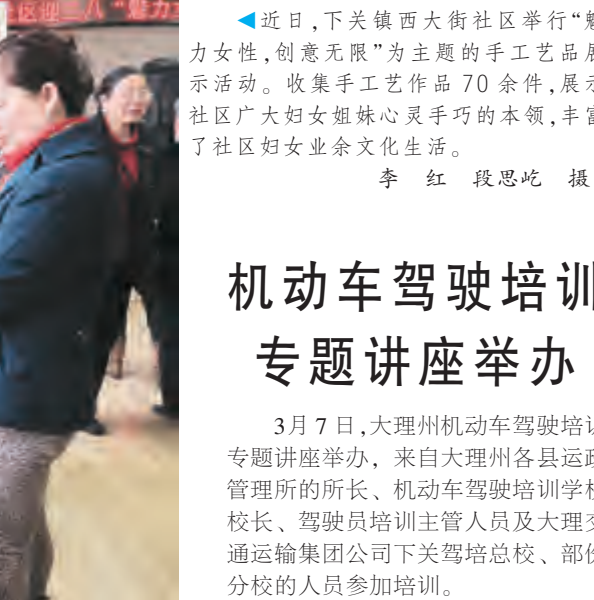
区迎三八"魅力

◀近日,下关镇西大街社区举行"魅力女性,创意无限"为主题的手工艺品展示活动。收集手工艺作品70余件,展示社区广大妇女姐妹心灵手巧的本领,丰富了社区妇女业余文化生活。

李　红　段思屹　摄

机动车驾驶培训专题讲座举办

3月7日,大理州机动车驾驶培训专题讲座举办,来自大理州各县运政管理所的所长、机动车驾驶培训学校校长、驾驶员培训主管人员及大理交通运输集团公司下关驾培总校、部份分校的人员参加培训。